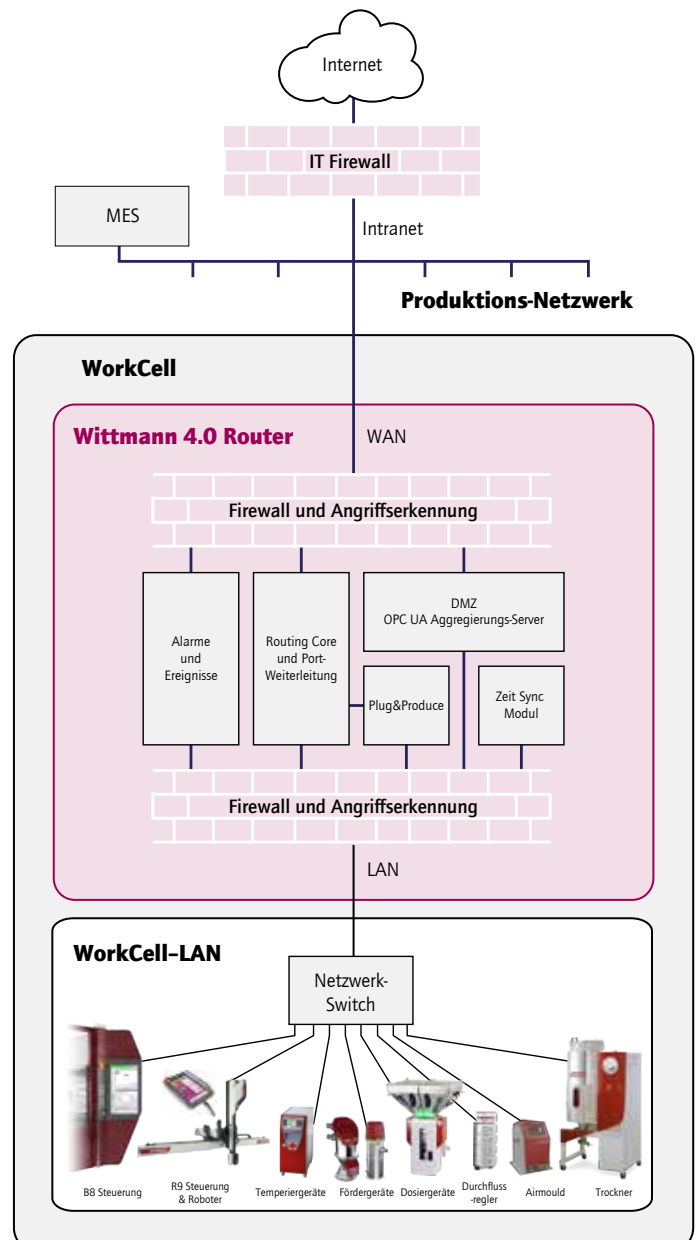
Internet

IT Firewall

MES

Intranet

Produktions-Netzwerk

WorkCell

Wittmann 4.0 Router

WAN

Firewall und Angriffserkennung

Alarme und Ereignisse

Routing Core und Port-Weiterleitung

DMZ
OPC UA Aggregierungs-Server

Plug&Produce

Zeit Sync Modul

Firewall und Angriffserkennung

LAN

WorkCell-LAN

Netzwerk-Switch

B8 Steuerung

R9 Steuerung & Roboter

Temperiergeräte

Fördergeräte

Dosiergeräte

Durchfluss -regler

Airmould

Trockner